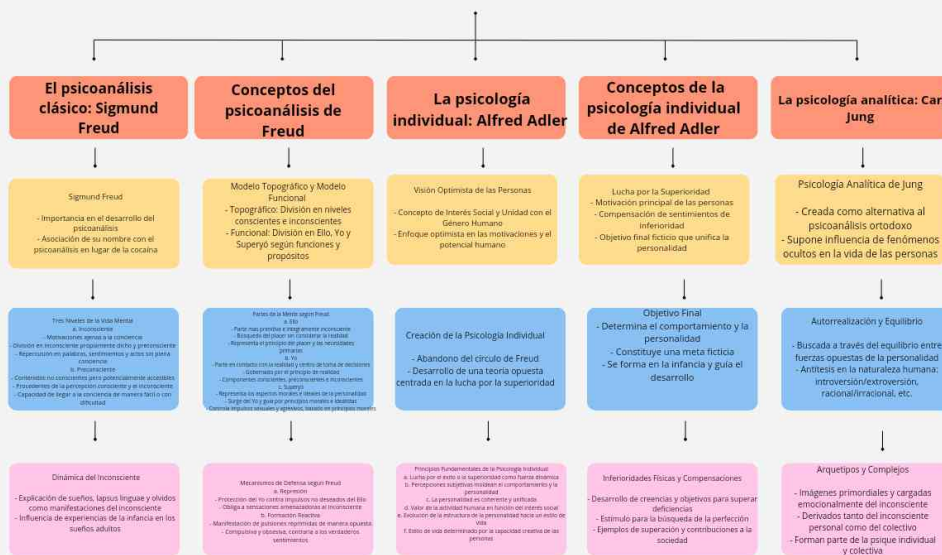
El psicoanálisis clásico: Sigmund Freud

Sigmund Freud

- Importancia en el desarrollo del psicoanálisis
- Asociación de su nombre con el psicoanálisis en lugar de la cocaína

Tres Niveles de la Vida Mental
a. Inconsciente
- Motivaciones ajenas a la conciencia
- División en inconsciente propiamente dicho y preconsciente
- Repercusión en palabras, sentimientos y actos sin plena conciencia
b. Preconsciente
- Contenidos no conscientes pero potencialmente accesibles
- Provenientes de la percepción consciente y el inconsciente
- Capacidad de llegar a la conciencia de manera fácil o con dificultad

Dinámica del Inconsciente

- Explicación de sueños, lapsus linguae y olvidos como manifestaciones del inconsciente
- Influencia de experiencias de la infancia en los sueños adultos

Conceptos del psicoanálisis de Freud

Modelo Topográfico y Modelo Funcional
- Topográfico: División en niveles conscientes e inconscientes
- Funcional: División en Ello, Yo y Superyó según funciones y propósitos

Partes de la Mente según Freud
a. Ello
- Parte mas primitiva e inteligentemente inconsciente
- Búsqueda del placer sin considerar la realidad
- Representa el principio de placer y las necesidades primarias
b. Yo
- Parte en contacto con la realidad y centro de toma de decisiones
- Gobernado por el principio de realidad
- Componentes conscientes, preconscientes e inconscientes
c. Superyó
- Representa los aspectos morales e ideales de la personalidad
- Surge del Yo y guía por principios morales e idealistas
- Controla impulsos sexuales y agresivos, basado en principios morales

Mecanismos de Defensa según Freud
a. Represión
- Protección del Yo contra impulsos no deseados del Ello
- Obliga a sensaciones amenazadoras al inconsciente
b. Formación Reactiva
- Manifestación de pulsiones reprimidas de manera opuesta
- Compulsiva y obsesiva, contraria a los verdaderos sentimientos

La psicología individual: Alfred Adler

Visión Optimista de las Personas

- Concepto de Interés Social y Unidad con el Género Humano
- Enfoque optimista en las motivaciones y el potencial humano

Creación de la Psicología Individual

- Abandono del círculo de Freud
- Desarrollo de una teoría opuesta centrada en la lucha por la superioridad

Principios Fundamentales de la Psicología Individual
a. Lucha por el éxito o la superioridad como fuerza dinámica
b. Percepciones subjetivas moldean el comportamiento y la personalidad
c. La personalidad es coherente y unificada
d. Valor de la actividad humana en función del interés social
e. Evolución de la estructura de la personalidad hacia un estilo de vida
f. Estilo de vida determinado por la capacidad creativa de las personas

Conceptos de la psicología individual de Alfred Adler

Lucha por la Superioridad
- Motivación principal de las personas
- Compensación de sentimientos de inferioridad
- Objetivo final ficticio que unifica la personalidad

Objetivo Final
- Determina el comportamiento y la personalidad
- Constituye una meta ficticia
- Se forma en la infancia y guía el desarrollo

Inferioridades Físicas y Compensaciones

- Desarrollo de creencias y objetivos para superar deficiencias
- Estímulo para la búsqueda de la perfección
- Ejemplos de superación y contribuciones a la sociedad

La psicología analítica: Car Jung

Psicología Analítica de Jung

- Creada como alternativa al psicoanálisis ortodoxo
- Supone influencia de fenómenos ocultos en la vida de las personas

Autorrealización y Equilibrio

- Buscada a través del equilibrio entre fuerzas opuestas de la personalidad
- Antítesis en la naturaleza humana: introversión/extroversión, racional/irracional, etc.

Arquetipos y Complejos

- Imágenes primordiales y cargadas emocionalmente del inconsciente
- Derivados tanto del inconsciente personal como del colectivo
- Forman parte de la psique individual y colectiva